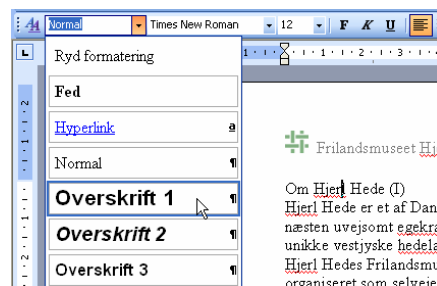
Normal
Times New Roman
12
F K U
Ryd formatering
Fed
Hyperlink
a
Normal
¶
Overskrift 1
¶
Overskrift 2
¶
Overskrift 3
¶
Frilandsmuseet Hj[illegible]
Om Hjerl Hede (I)
Hjerl Hede er et af Dan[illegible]
næsten uvejsomt egekra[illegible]
unikke vestjyske hedela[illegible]
Hjerl Hedes Frilandsmu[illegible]
organiseret som selvejer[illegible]